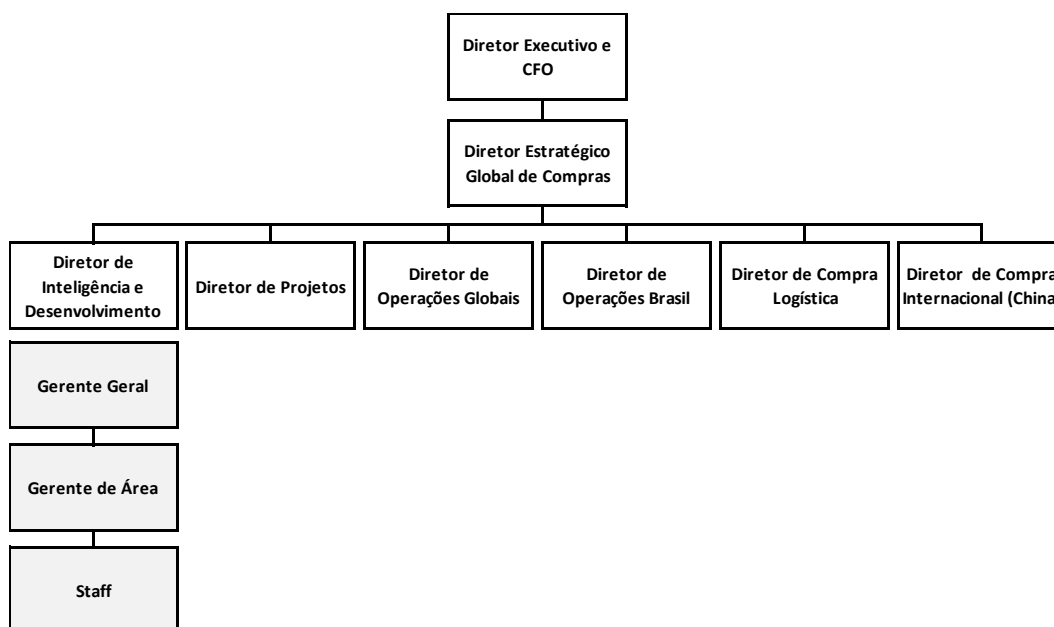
Diretor Executivo e CFO

Diretor Estratégico Global de Compras

Diretor de Inteligência e Desenvolvimento

Diretor de Projetos

Diretor de Operações Globais

Diretor de Operações Brasil

Diretor de Compra Logística

Diretor de Compra Internacional (China

Gerente Geral

Gerente de Área

Staff